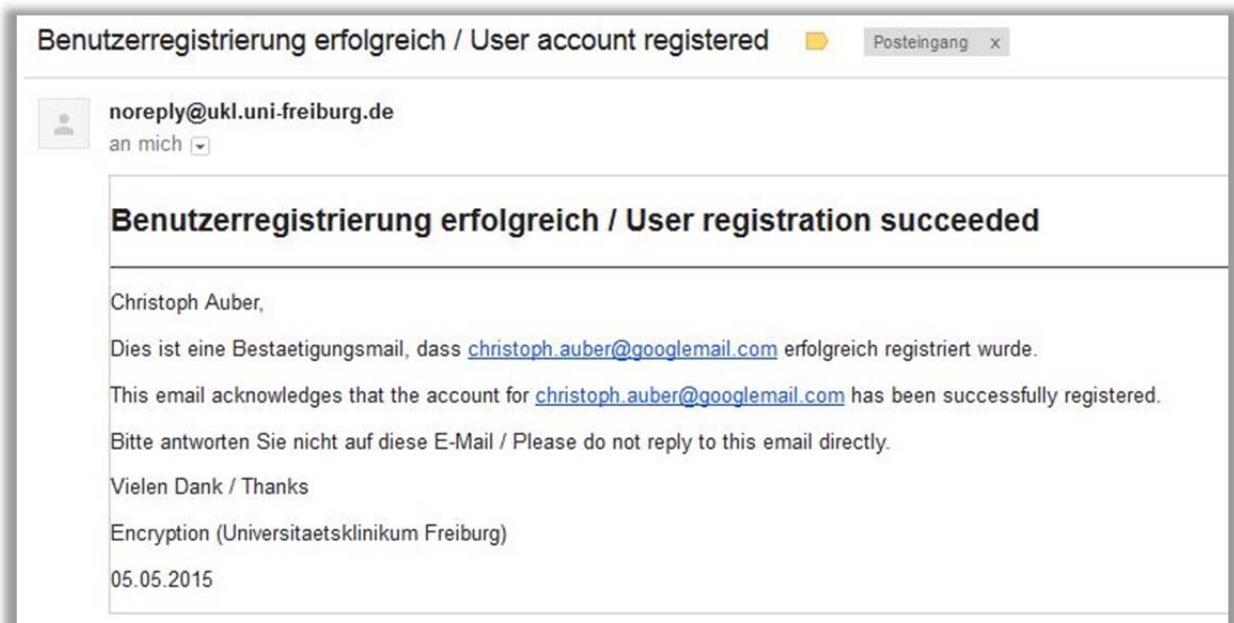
Benutzerregistrierung erfolgreich / User account registered

Posteingang x

noreply@ukl.uni-freiburg.de
an mich

Benutzerregistrierung erfolgreich / User registration succeeded

Christoph Auber,

Dies ist eine Bestaetigungsmail, dass christoph.auber@googlemail.com erfolgreich registriert wurde.

This email acknowledges that the account for christoph.auber@googlemail.com has been successfully registered.

Bitte antworten Sie nicht auf diese E-Mail / Please do not reply to this email directly.

Vielen Dank / Thanks

Encryption (Universitaetsklinikum Freiburg)

05.05.2015